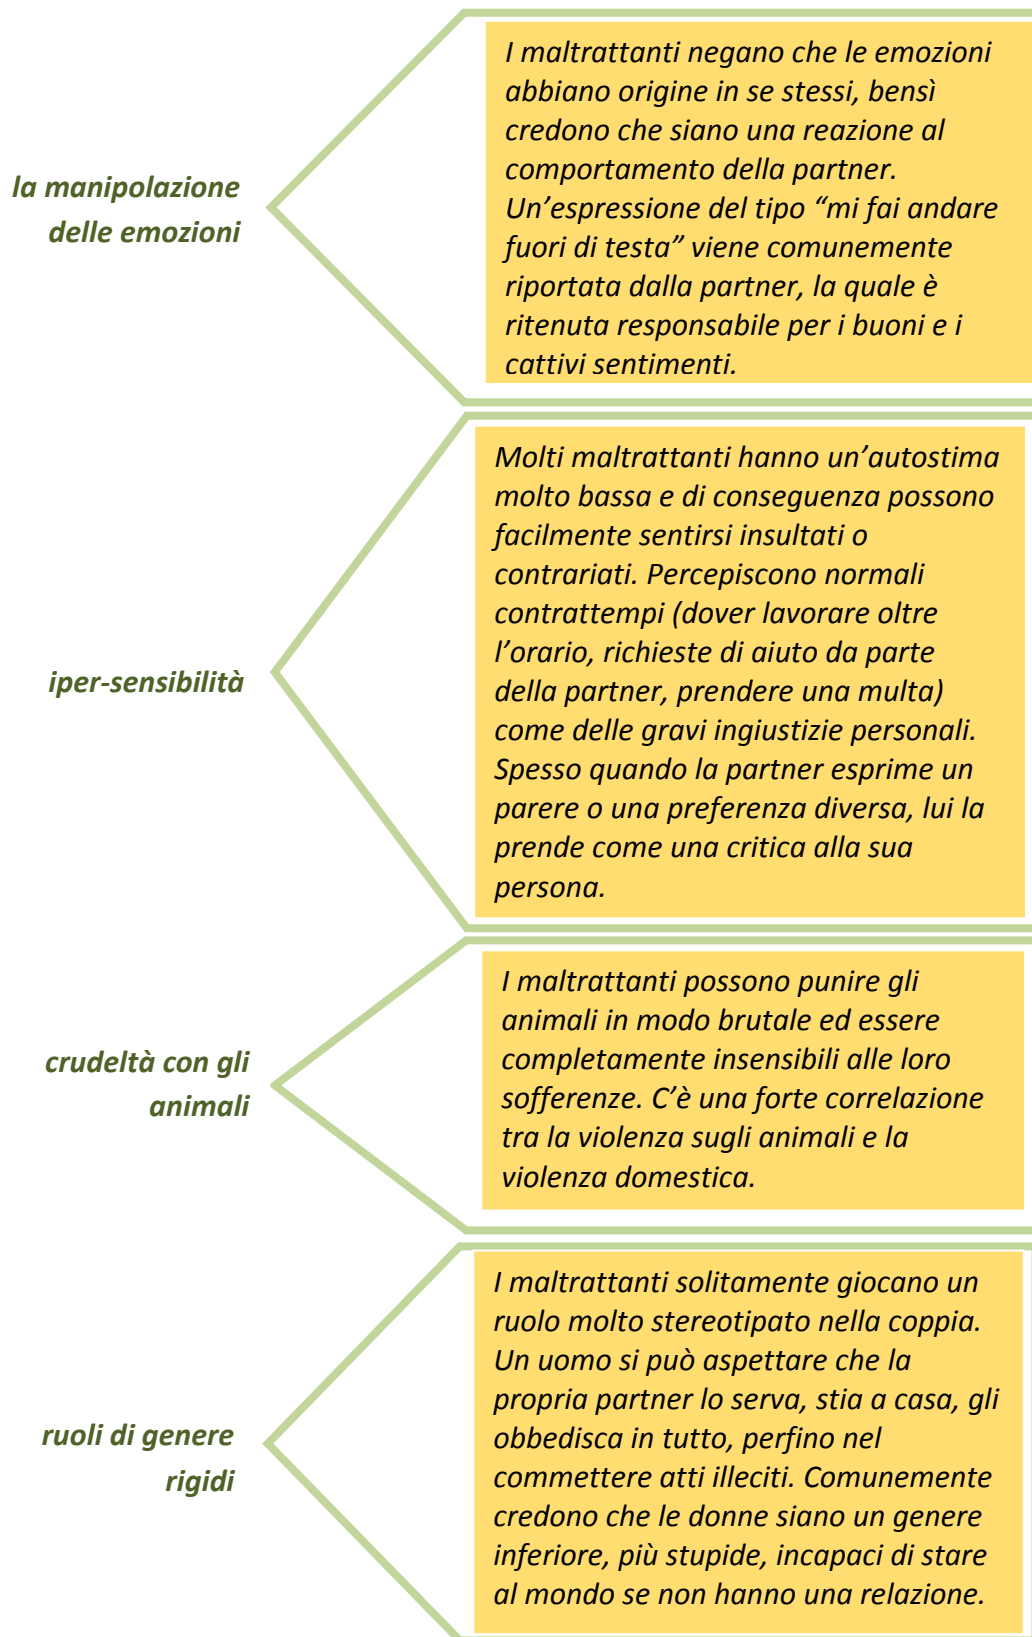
la manipolazione delle emozioni

I maltrattanti negano che le emozioni abbiano origine in se stessi, bensì credono che siano una reazione al comportamento della partner. Un'espressione del tipo "mi fai andare fuori di testa" viene comunemente riportata dalla partner, la quale è ritenuta responsabile per i buoni e i cattivi sentimenti.

iper-sensibilità

Molti maltrattanti hanno un'autostima molto bassa e di conseguenza possono facilmente sentirsi insultati o contrariati. Percepiscono normali contrattempi (dover lavorare oltre l'orario, richieste di aiuto da parte della partner, prendere una multa) come delle gravi ingiustizie personali. Spesso quando la partner esprime un parere o una preferenza diversa, lui la prende come una critica alla sua persona.

crudeltà con gli animali

I maltrattanti possono punire gli animali in modo brutale ed essere completamente insensibili alle loro sofferenze. C'è una forte correlazione tra la violenza sugli animali e la violenza domestica.

ruoli di genere rigidi

I maltrattanti solitamente giocano un ruolo molto stereotipato nella coppia. Un uomo si può aspettare che la propria partner lo serva, stia a casa, gli obbedisca in tutto, perfino nel commettere atti illeciti. Comunemente credono che le donne siano un genere inferiore, più stupide, incapaci di stare al mondo se non hanno una relazione.